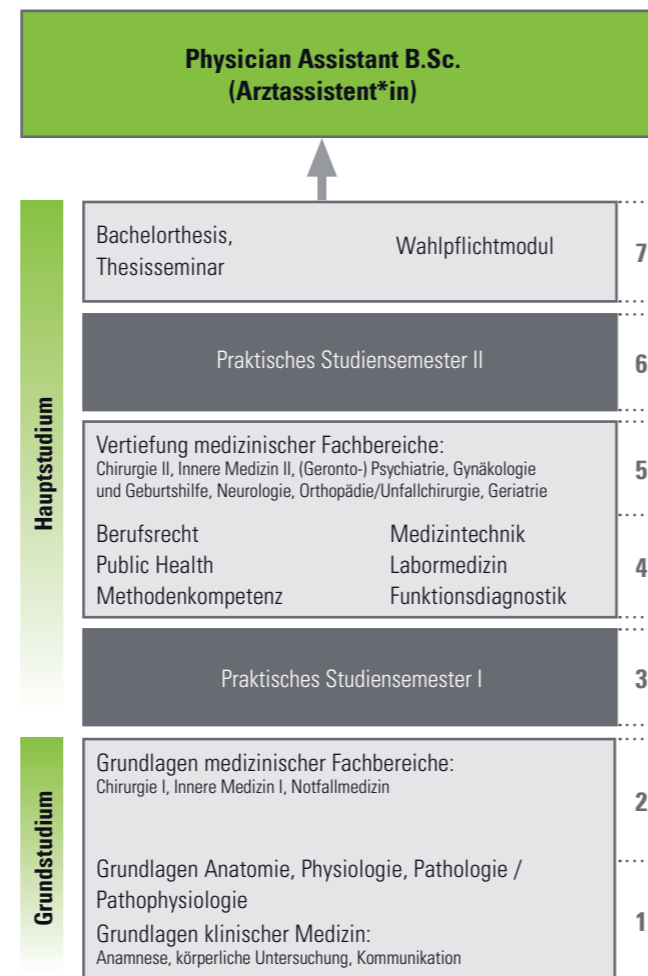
Physician Assistant B.Sc.
(Arztassistent*in)

Hauptstudium

Bachelorthesis, Thesisseminar

Wahlpflichtmodul

7

Praktisches Studiensemester II

6

Vertiefung medizinischer Fachbereiche:
Chirurgie II, Innere Medizin II, (Geronto-) Psychiatrie, Gynäkologie und Geburtshilfe, Neurologie, Orthopädie/Unfallchirurgie, Geriatrie

5

Berufsrecht
Public Health
Methodenkompetenz

Medizintechnik
Labormedizin
Funktionsdiagnostik

4

Praktisches Studiensemester I

3

Grundstudium

Grundlagen medizinischer Fachbereiche:
Chirurgie I, Innere Medizin I, Notfallmedizin

2

Grundlagen Anatomie, Physiologie, Pathologie / Pathophysiologie

Grundlagen klinischer Medizin:
Anamnese, körperliche Untersuchung, Kommunikation

1